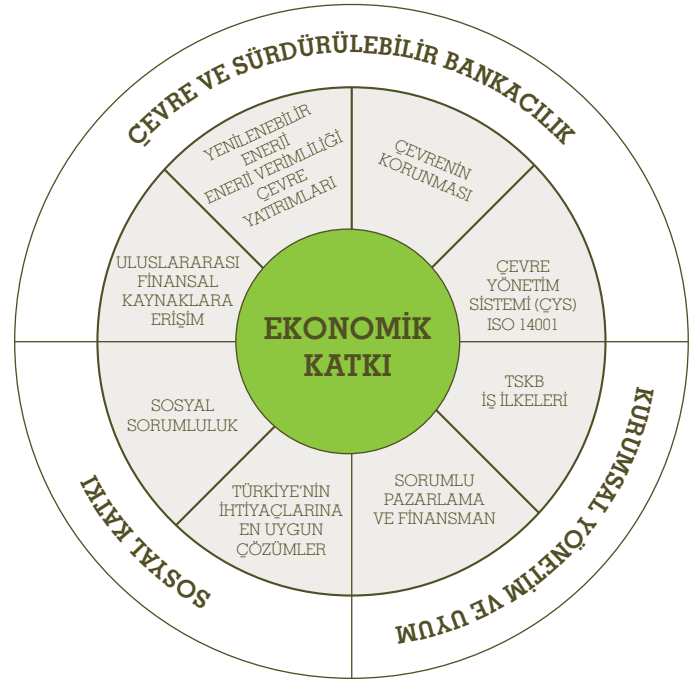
ÇEVRE VE SÜRDÜRÜLEBİLİR BANKACILIK

YENİLENEBİLİR ENERJİ
ENERJİ VERİMLİLİĞİ
ÇEVRE YATIRIMLARI

ÇEVRENİN KORUNMASI

ÇEVRE YÖNETİM SİSTEMİ (ÇYS) ISO 14001

TSKB İŞ İLKELERİ

SORUMLU PAZARLAMA VE FİNANSMAN

TÜRKİYE'NİN İHTİYAÇLARINA EN UYGUN ÇÖZÜMLER

SOSYAL SORUMLULUK

ULUSLARARASI FİNANSAL KAYNAKLARA ERİŞİM

EKONOMİK KATKI

KURUMSAL YÖNETİM VE UYUM

SOSYAL KATKI